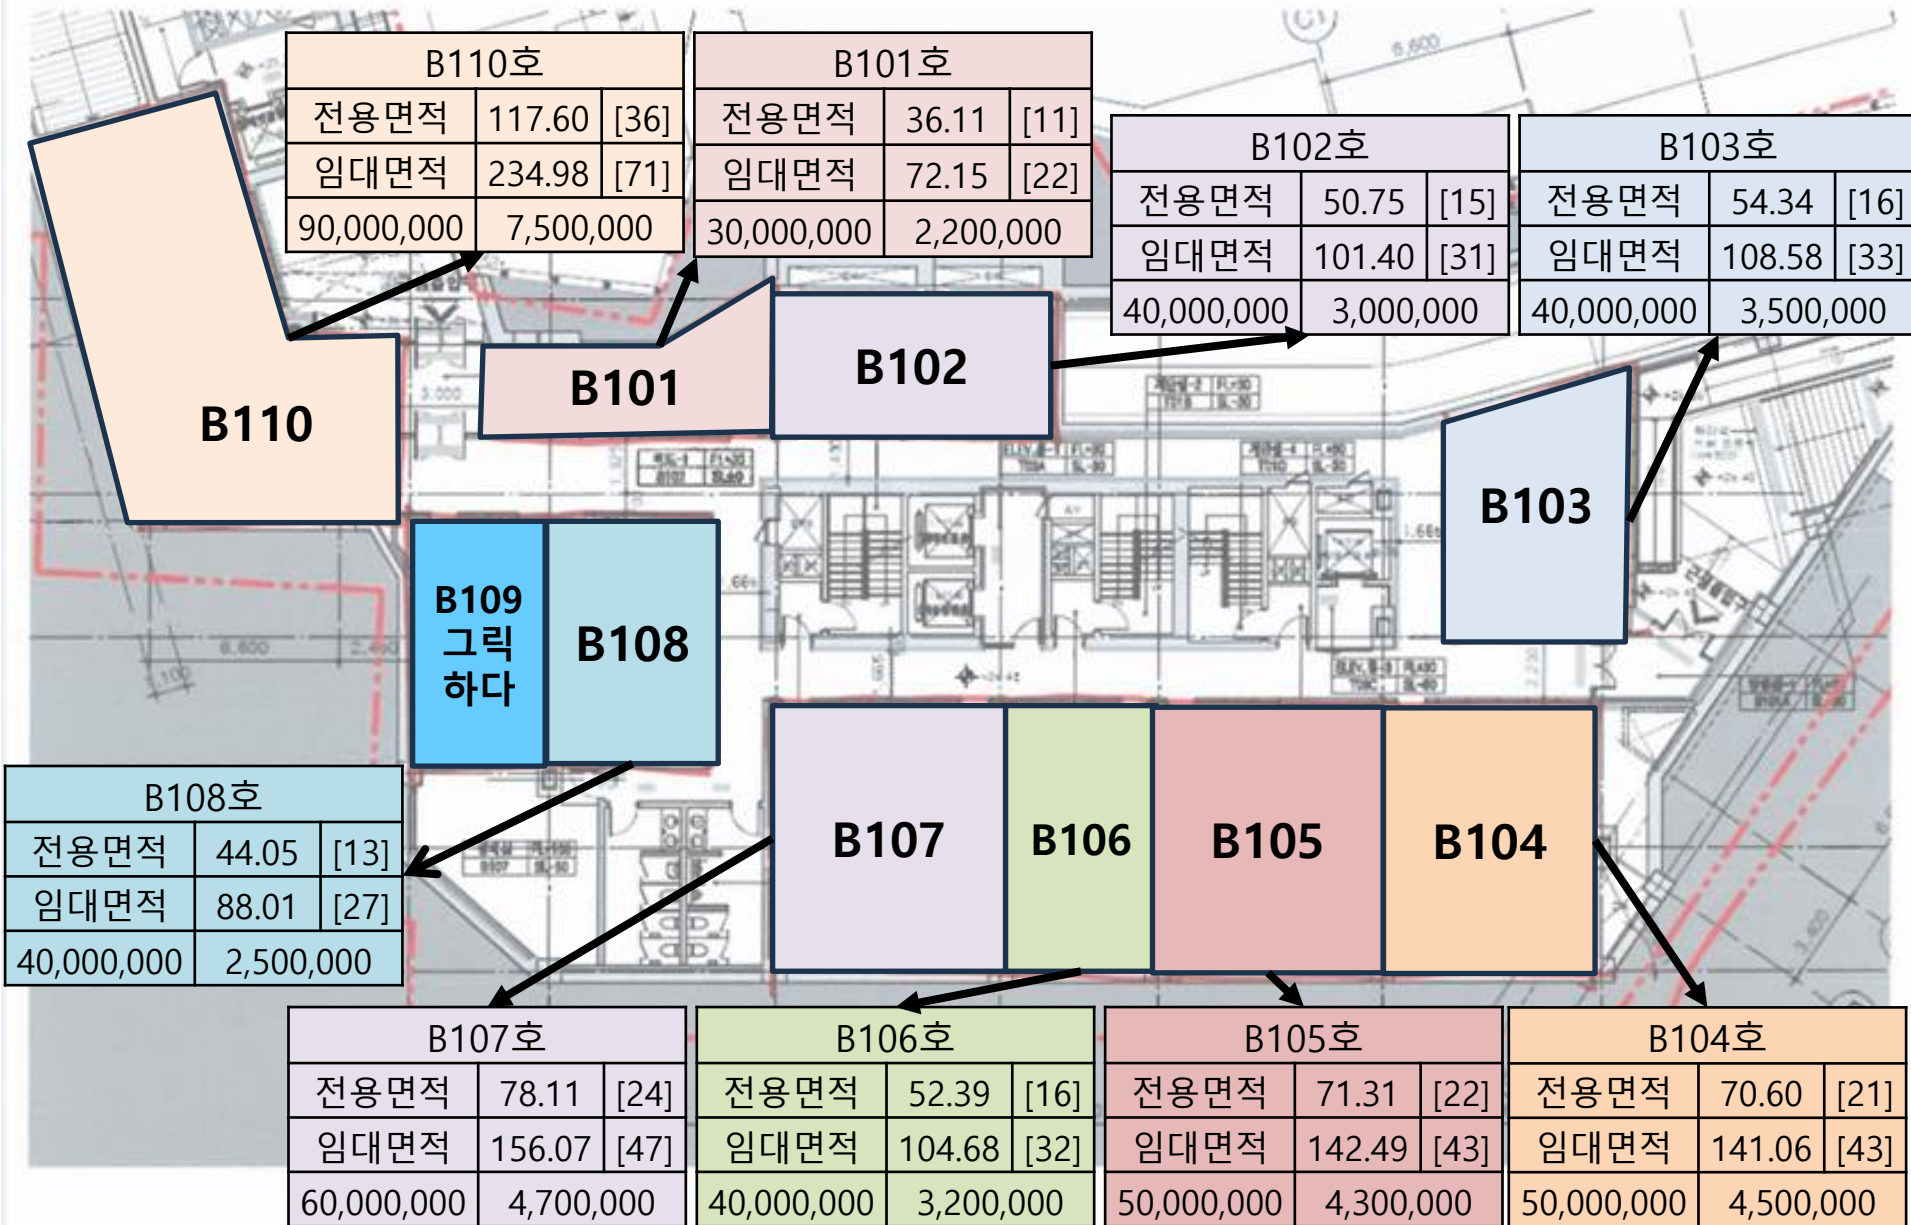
| B110호 | | |
|---|---|---|
| 전용면적 | 117.60 | [36] |
| 임대면적 | 234.98 | [71] |
| 90,000,000 | 7,500,000 | |

| B101호 | | |
|---|---|---|
| 전용면적 | 36.11 | [11] |
| 임대면적 | 72.15 | [22] |
| 30,000,000 | 2,200,000 | |

| B102호 | | |
|---|---|---|
| 전용면적 | 50.75 | [15] |
| 임대면적 | 101.40 | [31] |
| 40,000,000 | 3,000,000 | |

| B103호 | | |
|---|---|---|
| 전용면적 | 54.34 | [16] |
| 임대면적 | 108.58 | [33] |
| 40,000,000 | 3,500,000 | |

B110

B101

B102

B103

B109 그릭하다

B108

| B108호 | | |
|---|---|---|
| 전용면적 | 44.05 | [13] |
| 임대면적 | 88.01 | [27] |
| 40,000,000 | 2,500,000 | |

B107

B106

B105

B104

| B107호 | | |
|---|---|---|
| 전용면적 | 78.11 | [24] |
| 임대면적 | 156.07 | [47] |
| 60,000,000 | 4,700,000 | |

| B106호 | | |
|---|---|---|
| 전용면적 | 52.39 | [16] |
| 임대면적 | 104.68 | [32] |
| 40,000,000 | 3,200,000 | |

| B105호 | | |
|---|---|---|
| 전용면적 | 71.31 | [22] |
| 임대면적 | 142.49 | [43] |
| 50,000,000 | 4,300,000 | |

| B104호 | | |
|---|---|---|
| 전용면적 | 70.60 | [21] |
| 임대면적 | 141.06 | [43] |
| 50,000,000 | 4,500,000 | |